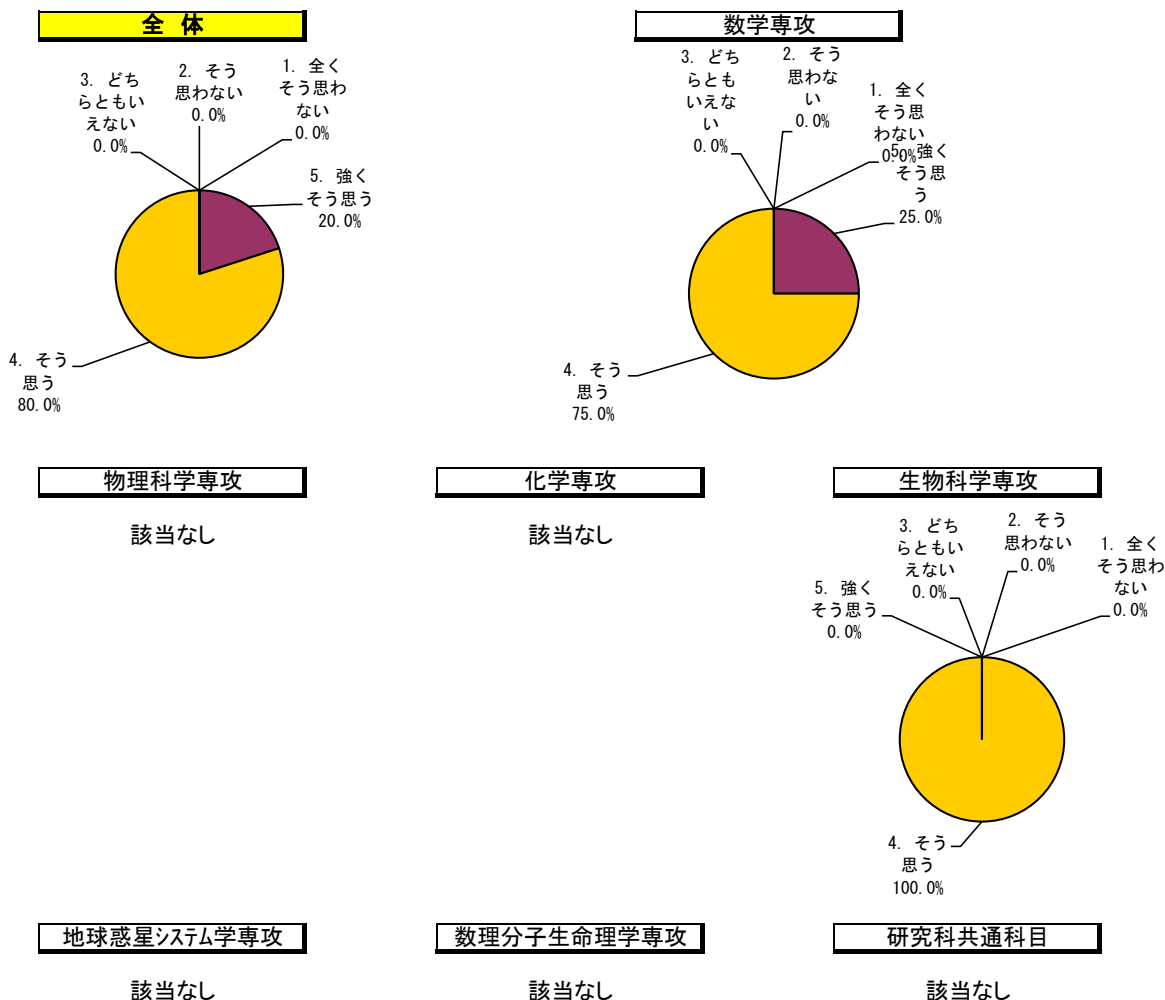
全 体

3. どちらともいえない 0.0%
2. そう思わない 0.0%
1. 全くそう思わない 0.0%
5. 強くそう思う 20.0%
4. そう思う 80.0%

数学専攻

3. どちらともいえない 0.0%
2. そう思わない 0.0%
1. 全くそう思わない 0.0%
5. 強くそう思う 25.0%
4. そう思う 75.0%

物理科学専攻

該当なし

化学専攻

該当なし

生物科学専攻

3. どちらともいえない 0.0%
2. そう思わない 0.0%
1. 全くそう思わない 0.0%
5. 強くそう思う 0.0%
4. そう思う 100.0%

地球惑星ｼｽﾃﾑ学専攻

該当なし

数理分子生命理学専攻

該当なし

研究科共通科目

該当なし